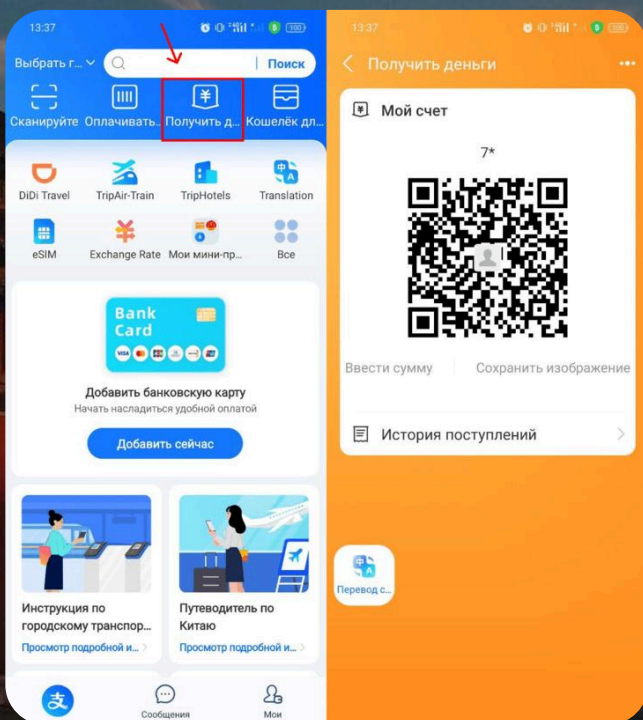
13:37

Выбрать г...

Поиск

Сканируйте

Оплачивать...

Получить д...

Кошелёк дл...

DiDi Travel

TripAir-Train

TripHotels

Translation

eSIM

Exchange Rate

Мои мини-пр...

Все

Bank Card

Добавить банковскую карту

Начать насладиться удобной оплатой

Добавить сейчас

Инструкция по городскому транспор...

Просмотр подробной и...

Путеводитель по Китаю

Просмотр подробной и...

Сообщения

Мои

13:37

Получить деньги

Мой счет

7*

Ввести сумму

Сохранить изображение

История поступлений

Перевод с...